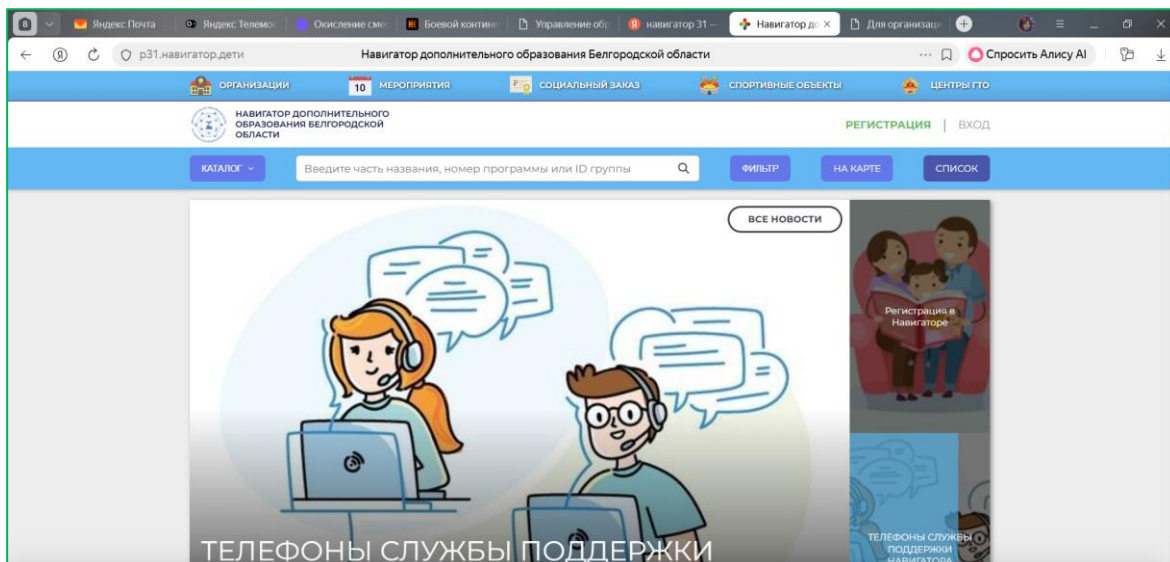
8 Яндекс Почта | Яндекс Телемо | Окисление сме | Боевой контин | Управление об | навигатор 31 – | Навигатор до × | Для организац

р31.навигатор.дети Навигатор дополнительного образования Белгородской области Спросить Алису AI

ОРГАНИЗАЦИИ 10 МЕРОПРИЯТИЯ СОЦИАЛЬНЫЙ ЗАКАЗ СПОРТИВНЫЕ ОБЪЕКТЫ ЦЕНТРЫ ГТО

НАВИГАТОР ДОПОЛНИТЕЛЬНОГО ОБРАЗОВАНИЯ БЕЛГОРОДСКОЙ ОБЛАСТИ

РЕГИСТРАЦИЯ | ВХОД

КАТАЛОГ Введите часть названия, номер программы или ID группы ФИЛЬТР НА КАРТЕ СПИСОК

ВСЕ НОВОСТИ

Регистрация в Навигаторе

ТЕЛЕФОНЫ СЛУЖБЫ ПОДДЕРЖКИ

ТЕЛЕФОНЫ СЛУЖБЫ ПОДДЕРЖКИ НАВИГАТОРА